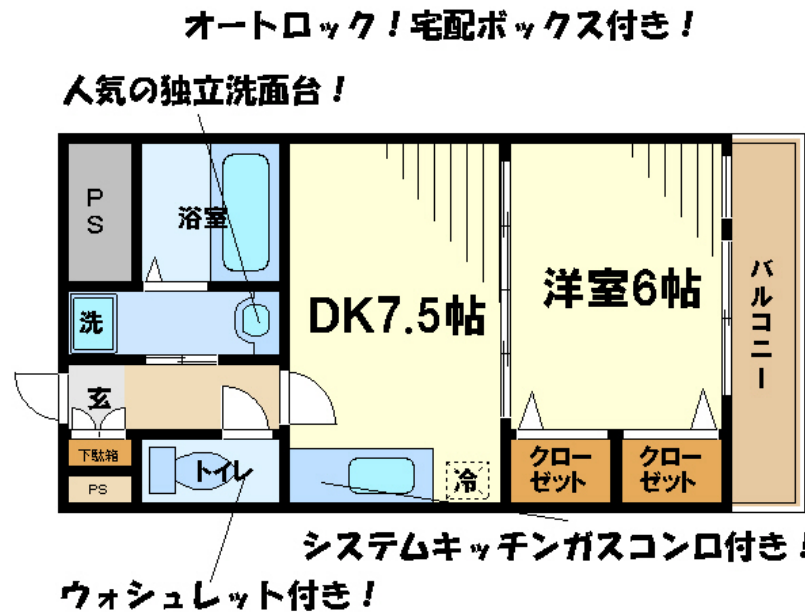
オートロック！宅配ボックス付き！

人気の独立洗面台！

PS

浴室

洗

玄

下駄箱

PS

トイレ

DK7.5帖

冷

洋室6帖

クローゼット

クローゼット

バルコニー

システムキッチンガスコンロ付き！

ウォシュレット付き！